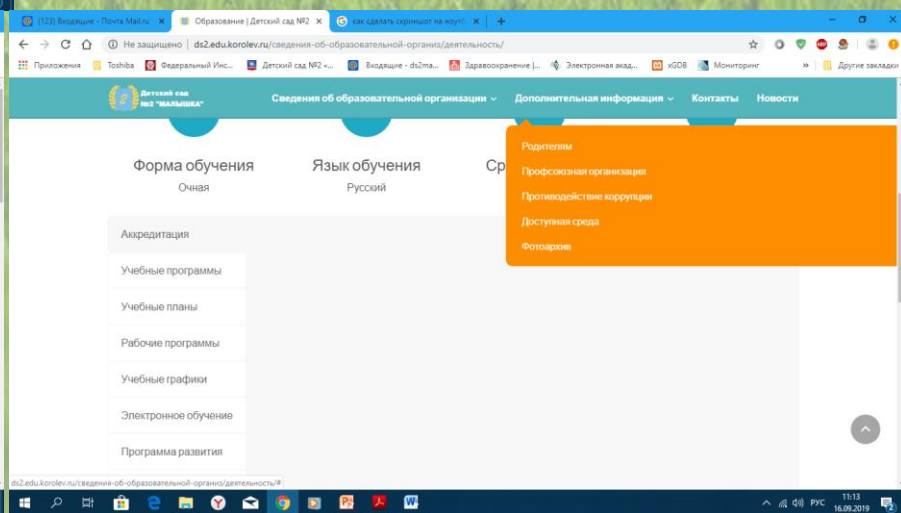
(123) Входящие - Почта Mail.ru ×
Образование | Детский сад №2 ×
как сделать скриншот на ноутб ×
+

Не защищено | ds2.edu.korolev.ru/сведения-об-образовательной-организ/деятельность/

Приложения
Toshiba
Федеральный Инс...
Детский сад №2 «...
Входящие - ds2ma...
Здравоохранение |...
Электронная акад...
xGDB
Мониторинг
»
Другие закладки

Детский сад №2 "МАЛЫШКА"

Сведения об образовательной организации
Дополнительная информация
Контакты
Новости

Форма обучения
Очная

Язык обучения
Русский

Ср

Родителям
Профсоюзная организация
Противодействие коррупции
Доступная среда
Фотоархив

Аккредитация
Учебные программы
Учебные планы
Рабочие программы
Учебные графики
Электронное обучение
Программа развития

ds2.edu.korolev.ru/сведения-об-образовательной-организ/деятельность/#

РУС
11:13
16.09.2019